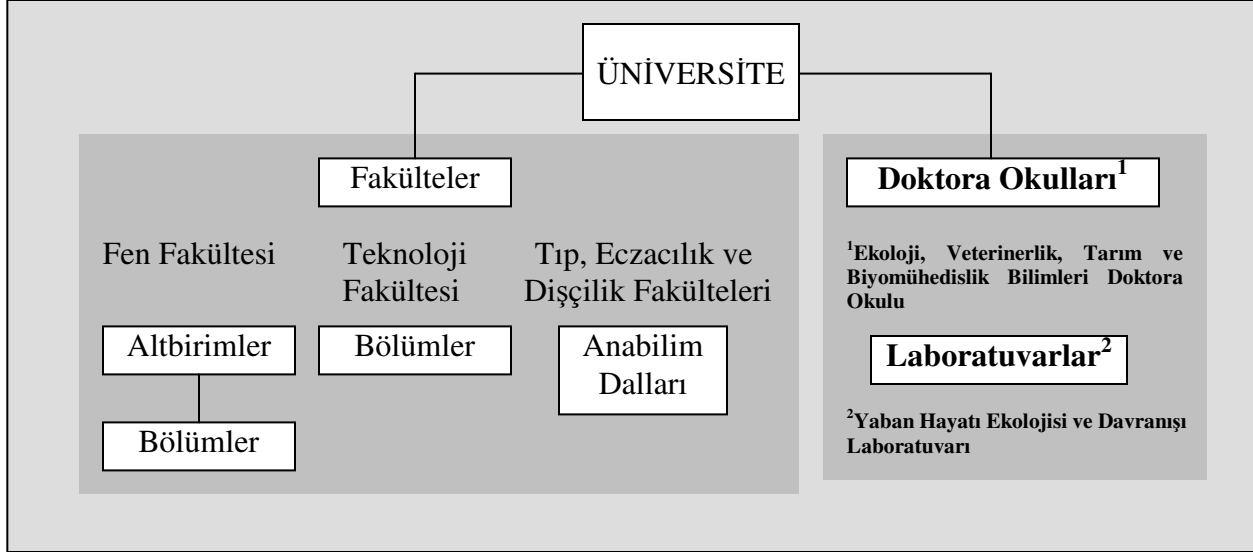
ÜNİVERSİTE

Fakülteler

Fen Fakültesi

Altbirimler

Bölümler

Teknoloji Fakültesi

Bölümler

Tıp, Eczacılık ve Dişçilik Fakülteleri

Anabilim Dalları

**Doktora Okulları$^1$**

$^1$**Ekoloji, Veterinerlik, Tarım ve Biyomühedislik Bilimleri Doktora Okulu**

**Laboratuvarlar$^2$**

$^2$**Yaban Hayatı Ekolojisi ve Davranışı Laboratuvarı**